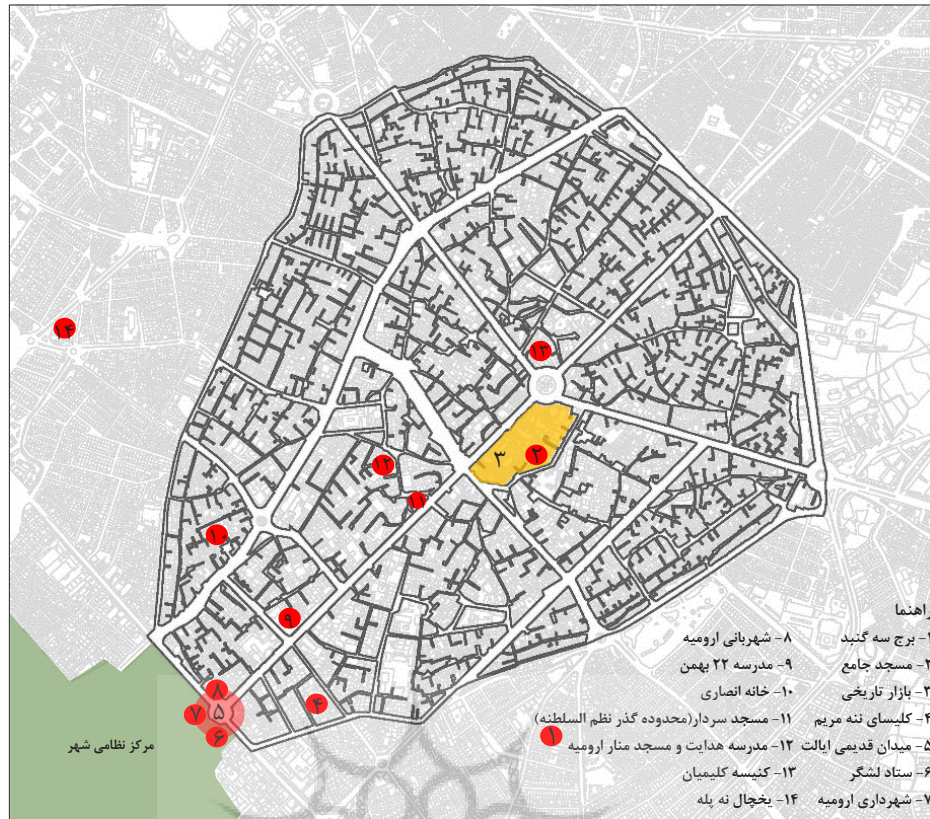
۱۴

۱۳

۲

۳

۱۲

۱۱

۱۰

۹

۸

۷

۵

۶

۴

۱

مرکز نظامی شهر

راهنما

۱- برج سه گنبد

۲- مسجد جامع

۳- بازار تاریخی

۴- کلیسای ننه مریم

۵- میدان قدیمی ایالت

۶- ستاد لشگر

۷- شهرداری ارومیه

۸- شهربانی ارومیه

۹- مدرسه ۲۲ بهمن

۱۰- خانه انصاری

۱۱- مسجد سردار(محدوده گذر نظم السلطنه)

۱۲- مدرسه هدایت و مسجد منار ارومیه

۱۳- کنیسه کلیمیان

۱۴- یخچال نه پله